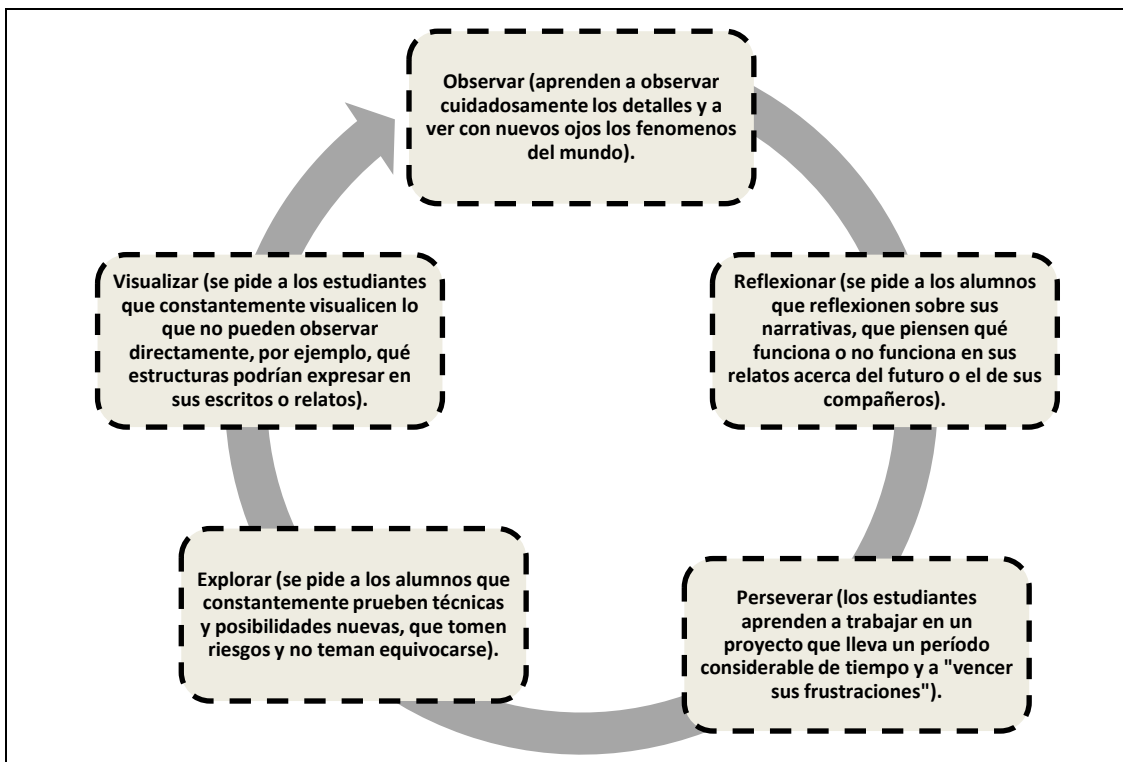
Observar (aprenden a observar cuidadosamente los detalles y a ver con nuevos ojos los fenomenos del mundo).

Reflexionar (se pide a los alumnos que reflexionen sobre sus narrativas, que piensen qué funciona o no funciona en sus relatos acerca del futuro o el de sus compañeros).

Perseverar (los estudiantes aprenden a trabajar en un proyecto que lleva un período considerable de tiempo y a "vencer sus frustraciones").

Explorar (se pide a los alumnos que constantemente prueben técnicas y posibilidades nuevas, que tomen riesgos y no teman equivocarse).

Visualizar (se pide a los estudiantes que constantemente visualicen lo que no pueden observar directamente, por ejemplo, qué estructuras podrían expresar en sus escritos o relatos).